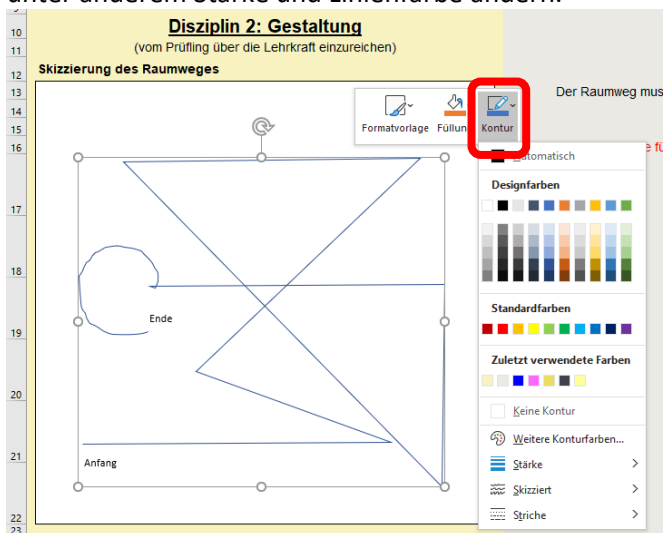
unter anderem Stärke und Linienfarbe ändern.

10
11
12
13
14
15
16
17
18
19
20
21
22

Disziplin 2: Gestaltung
(vom Prüfling über die Lehrkraft einzureichen)

Skizzierung des Raumweges

Der Raumweg mus

e fü

Formatvorlage Füllun Kontur

Automatisch

Designfarben

Standardfarben

Zuletzt verwendete Farben

Keine Kontur

Weitere Konturfarben...

Stärke

Skizziert

Striche

Ende

Anfang